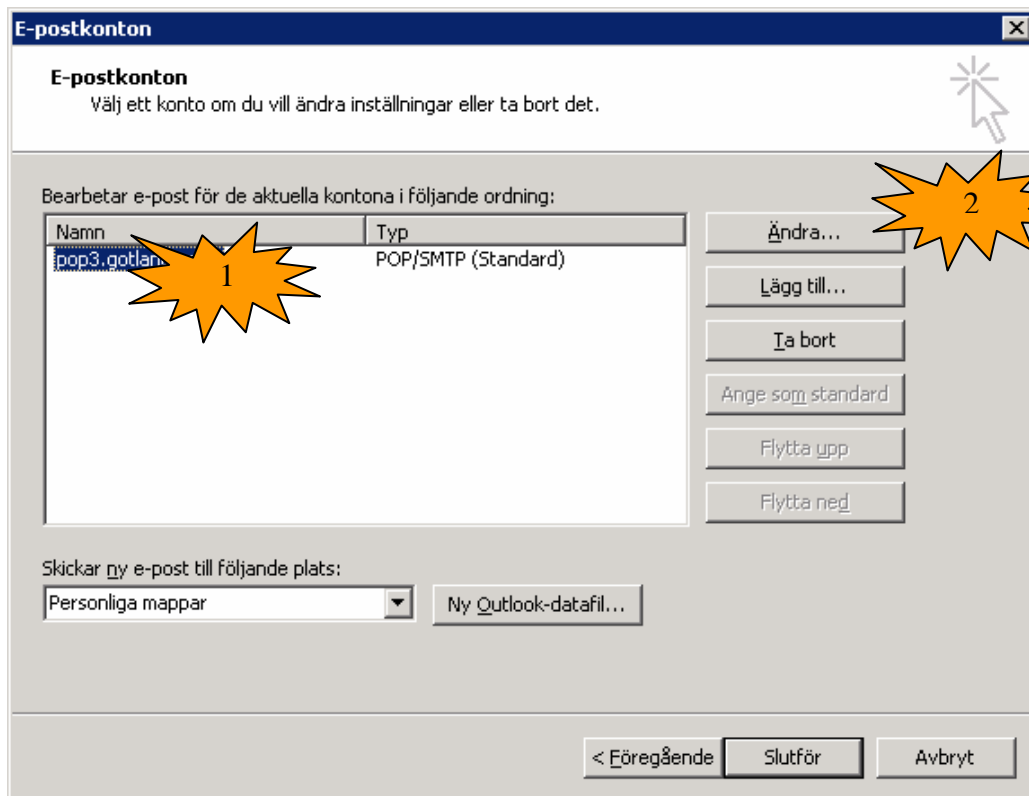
E-postkonton

E-postkonton
Välj ett konto om du vill ändra inställningar eller ta bort det.

Bearbetar e-post för de aktuella kontona i följande ordning:

| Namn | Typ |
|---|---|
| pop3.gotlan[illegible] | POP/SMTP (Standard) |

1

2

Ändra...

Lägg till...

Ta bort

Ange som standard

Flytta upp

Flytta ned

Skickar ny e-post till följande plats:

Personliga mappar

Ny Outlook-datafil...

< Föregående

Slutför

Avbryt